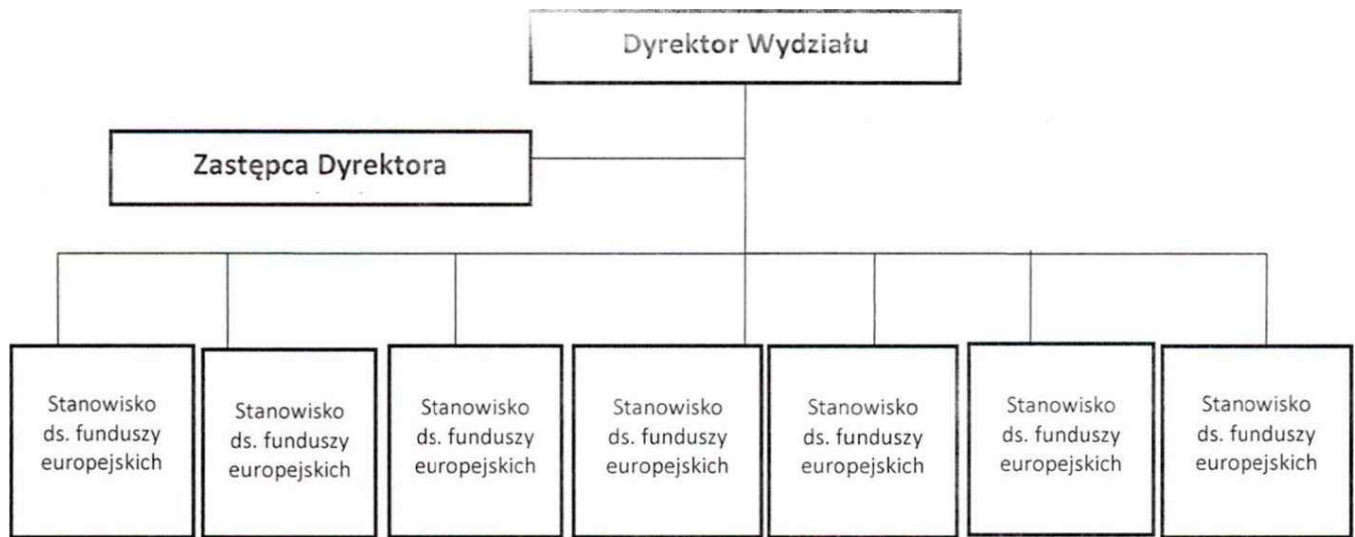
Dyrektor Wydziału

Zastępca Dyrektora

Stanowisko ds. funduszy europejskich

Stanowisko ds. funduszy europejskich

Stanowisko ds. funduszy europejskich

Stanowisko ds. funduszy europejskich

Stanowisko ds. funduszy europejskich

Stanowisko ds. funduszy europejskich

Stanowisko ds. funduszy europejskich